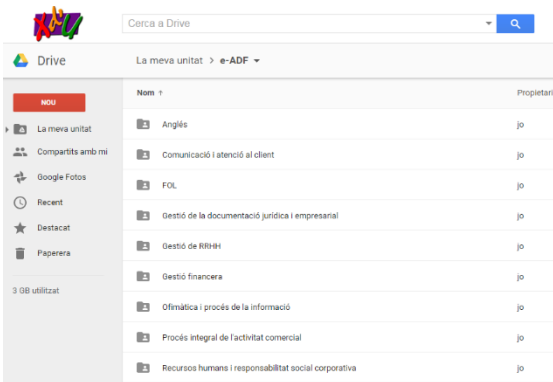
Cerca a Drive

Drive

La meva unitat > e-ADF

NOU

La meva unitat
Compartits amb mi
Google Fotos
Recent
Destacat
Paperera

3 GB utilitzat

| Nom ↑ | Propietari |
|---|---|
| Anglès | jo |
| Comunicació i atenció al client | jo |
| FOL | jo |
| Gestió de la documentació jurídica i empresarial | jo |
| Gestió de RRHH | jo |
| Gestió financera | jo |
| Ofimàtica i procés de la informació | jo |
| Procés integral de l'activitat comercial | jo |
| Recursos humans i responsabilitat social corporativa | jo |